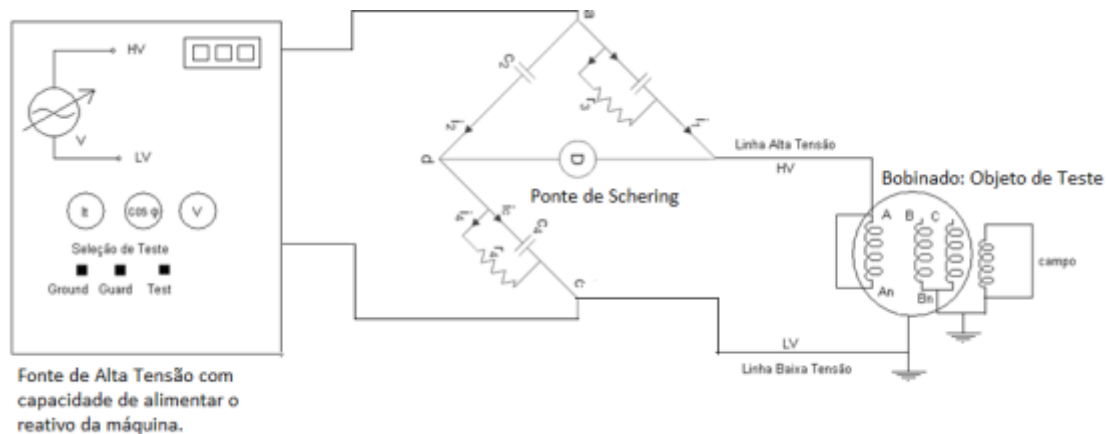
HV

V

LV

It

cos φ

V

Seleção de Teste

Ground Guard Test

Fonte de Alta Tensão com capacidade de alimentar o reativo da máquina.

a

$C_2$

$i_1$

$r_3$

$i_1$

p

D

Ponte de Schering

$i_2$

$i_2$

$C_4$

$r_4$

c

Linha Alta Tensão

HV

Bobinado: Objeto de Teste

A

B

C

An

Bn

campo

LV

Linha Baixa Tensão